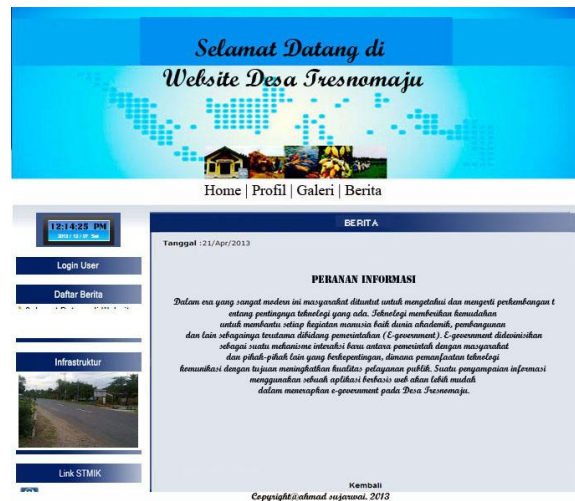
Selamat Datang di
Website Desa Tresnomaju

Home | Profil | Galeri | Berita

12:14:25 PM
2013 / 12 / 07 Sat

Login User

Daftar Berita

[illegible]

Infrastruktur

Link STMIK

BERITA

Tanggal :21/Apr/2013

PERANAN INFORMASI

Dalam era yang sangat modern ini masyarakat dituntut untuk mengetahui dan mengerti perkembangan t entang pentingnya teknologi yang ada. Teknologi memberikan kemudahan untuk membantu setiap kegiatan manusia baik dunia akademik, pembangunan dan lain sebagainya terutama dibidang pemerintahan (E-government). E-government didevinisikan sebagai suatu mekanisme interaksi baru antara pemerintah dengan masyarakat dan pihak-pihak lain yang berkepentingan, dimana pemanfaatan teknologi komunikasi dengan tujuan meningkatkan kualitas pelayanan publik. Suatu penyampaian informasi menggunakan sebuah aplikasi berbasis web akan lebih mudah dalam menerapkan e-government pada Desa Tresnomaju.

Kembali

Copyright@ahmad sujarwai. 2013